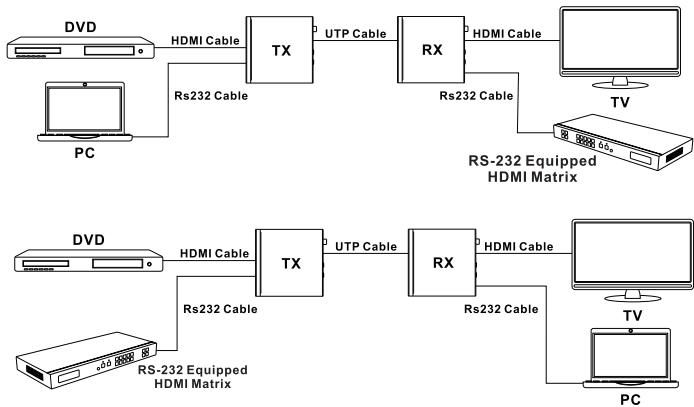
DVD
HDMI Cable
TX
UTP Cable
RX
HDMI Cable
Rs232 Cable
Rs232 Cable
TV
PC
RS-232 Equipped HDMI Matrix

DVD
HDMI Cable
TX
UTP Cable
RX
HDMI Cable
Rs232 Cable
Rs232 Cable
TV
RS-232 Equipped HDMI Matrix
PC